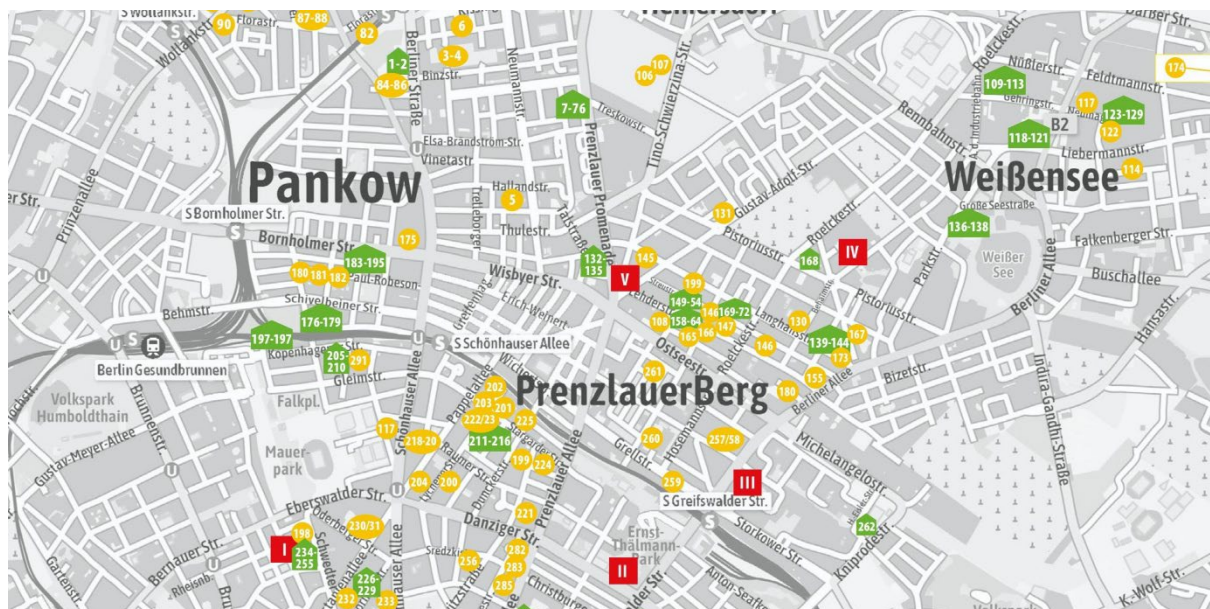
S Wollankstr.
90
Florastr.
87-88
82
6
3-4
1-2
Binzstr.
84-86
Berliner Straße
Neumannstr.
Prenzlauer Promenade
7-76
Treskowstr.
106
107
Lino-Schwierzina-Str.
Elsa-Brändström-Str.
Vinetastr.
Pankow
Hallandstr.
5
Thulestr.
Tiroler Str.
Prinzenallee
S Bornholmer Str.
Bornholmer Str.
175
183-195
180
181
182
Paul-Robeson-
Schivelbeiner Str.
Behmstr.
176-179
197-197
Kopenhagener Str.
205-210
291
Gleimstr.
Berlin Gesundbrunnen
S Schönhauser Allee
Volkspark Humboldthain
Brunnenstr.
Gustav-Meyer-Allee
Falkpl.
Mauerpark
117
218-20
Schönhauser Allee
Pappelallee
202
203
201
222/23
225
211-216
199
224
204
200
Eberswalder Str.
230/31
198
I
234-255
Oderberger Str.
Bernauer Str.
Schwedter Str.
226-229
233
233
Danziger Str.
221
256
282
283
285
Christburger Str.
Wisbyer Str.
Erich-Weinert-
132-135
V
145
Tabbertstr.
131
Gustav-Adolf-Str.
Pistoriusstr.
199
149-54
146
169-72
158-64
108
165
166
147
Ostseestr.
Langhansstr.
130
Roelckestr.
146
139-144
167
173
155
180
261
PrenzlauerBerg
Berliner Allee
Bizetstr.
260
257/58
Grellstr.
Hosemannstr.
259
III
S Greifswalder Str.
Michelangelostr.
Ernst-Thälmann-Park
II
Storkower Str.
Anton-Saefkow-
262
Kniprodestr.
K.-Wolf-Str.
Weißensee
Rennbahnstr.
109-113
Nüßlerstr.
Gehringstr.
117
123-129
118-121
B2
122
Liebermannstr.
114
Feldtmannstr.
174
Große Seestraße
136-138
Falkenberger Str.
IV
168
Parkstr.
Weißer See
Buschallee
Berliner Allee
Pistoriusstr.
Indira-Gandhi-Straße
Hansastr.